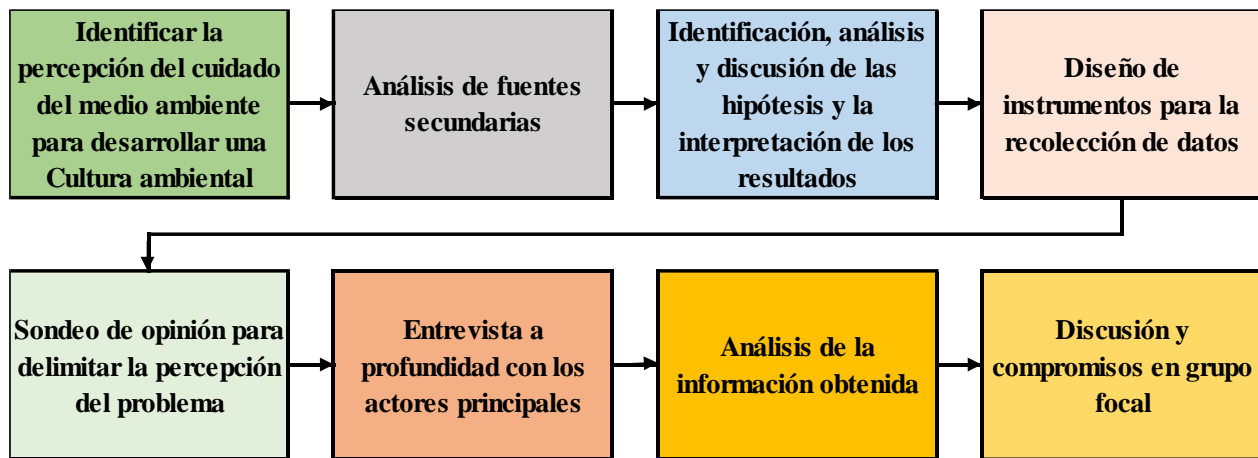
Identificar la percepción del cuidado del medio ambiente para desarrollar una Cultura ambiental

Análisis de fuentes secundarias

Identificación, análisis y discusión de las hipótesis y la interpretación de los resultados

Diseño de instrumentos para la recolección de datos

Sondeo de opinión para delimitar la percepción del problema

Entrevista a profundidad con los actores principales

Análisis de la información obtenida

Discusión y compromisos en grupo focal